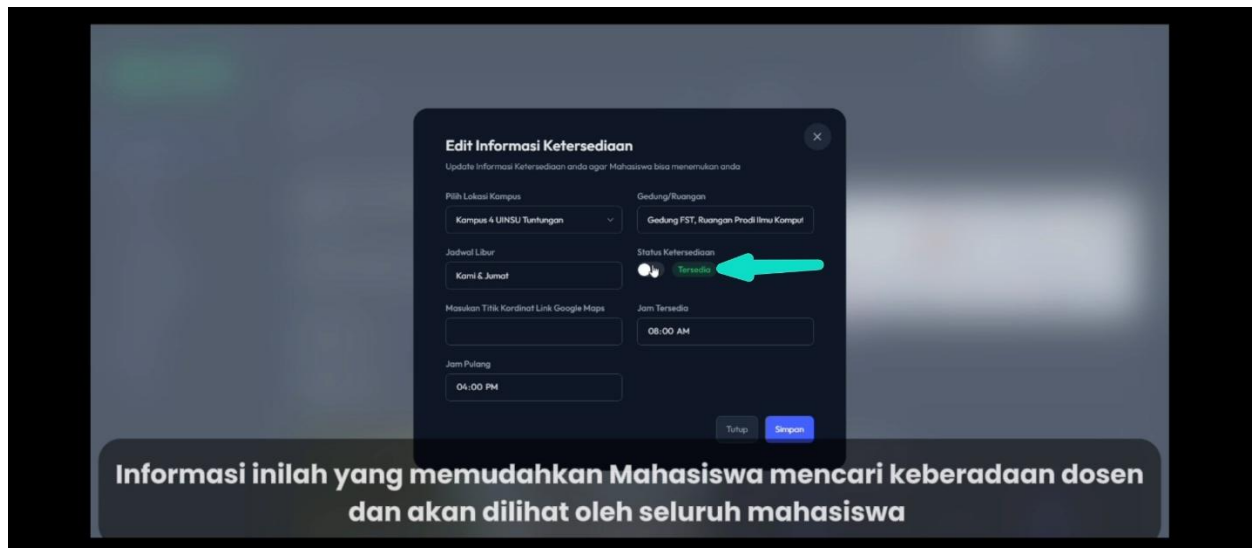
Edit Informasi Ketersediaan

×

Update Informasi Ketersediaan anda agar Mahasiswa bisa menemukan anda

Pilih Lokasi Kampus

Kampus 4 UINSU Tuntungan

Gedung/Ruangan

Gedung FST, Ruangan Prodi Ilmu Komput

Jadwal Libur

Kamis & Jumat

Status Ketersediaan

Tersedia

Masukan Titik Kordinat Link Google Maps

Jam Tersedia

08:00 AM

Jam Pulang

04:00 PM

Tutup

Simpan

Informasi inilah yang memudahkan Mahasiswa mencari keberadaan dosen dan akan dilihat oleh seluruh mahasiswa